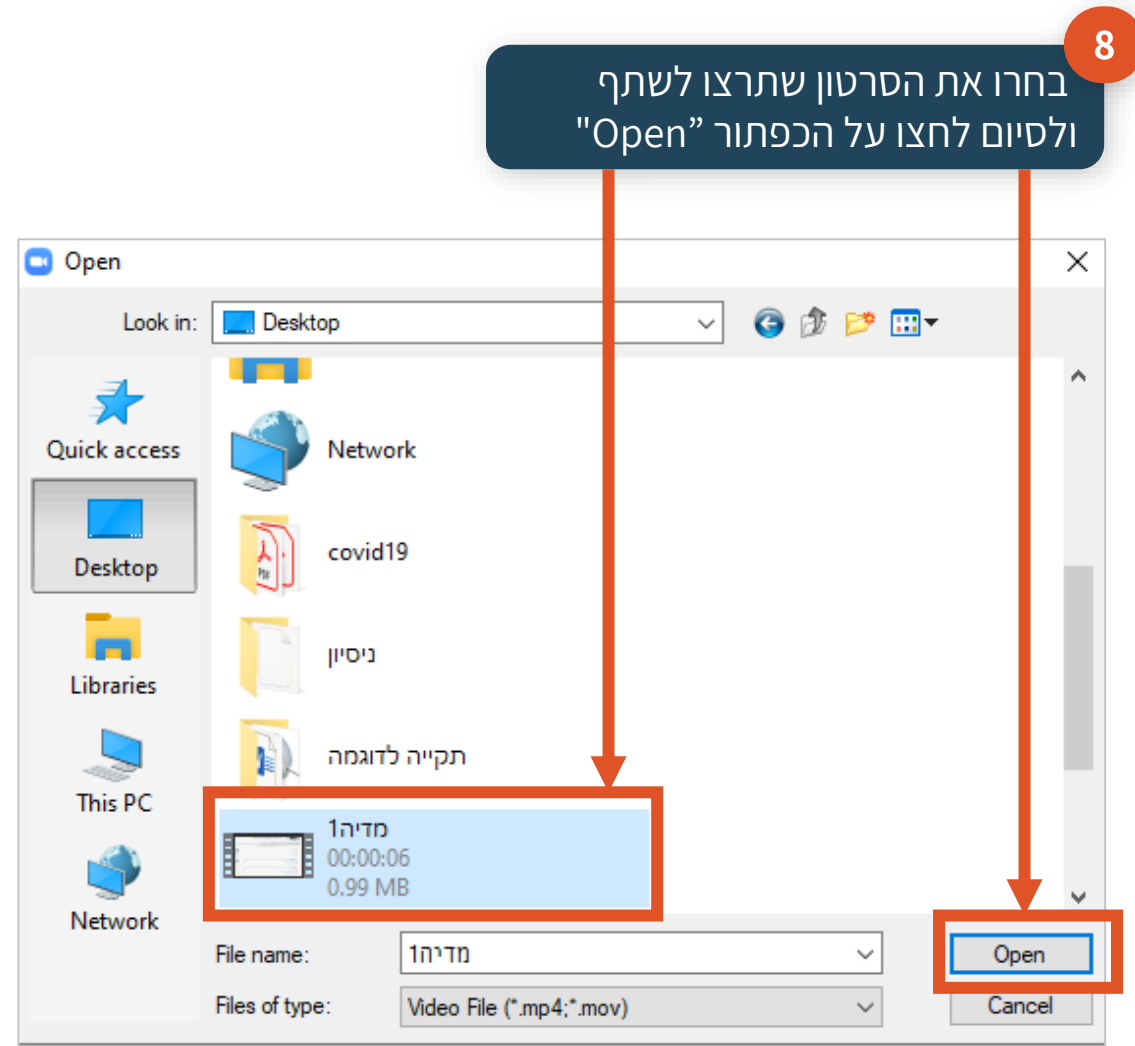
8

בחרו את הסרטון שתרצו לשתף ולסיום לחצו על הכפתור "Open"

Open

Look in: Desktop

Quick access

Desktop

Libraries

This PC

Network

Network

covid19

ניסיון

תקייה לדוגמה

מדיה1
00:00:06
0.99 MB

File name: מדיה1

Files of type: Video File (*.mp4;*.mov)

Open

Cancel